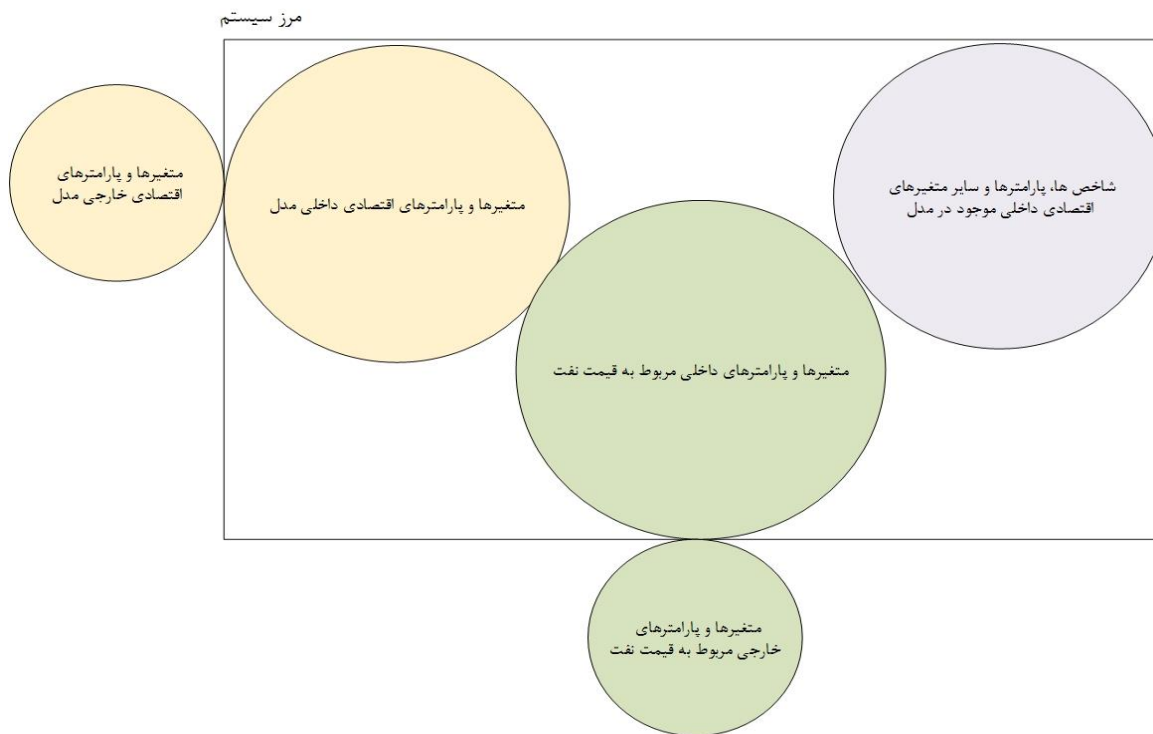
مرز سیستم

متغیرها و پارامترهای اقتصادی خارجی مدل

متغیرها و پارامترهای اقتصادی داخلی مدل

شاخص ها، پارامترها و سایر متغیرهای اقتصادی داخلی موجود در مدل

متغیرها و پارامترهای داخلی مربوط به قیمت نفت

متغیرها و پارامترهای خارجی مربوط به قیمت نفت